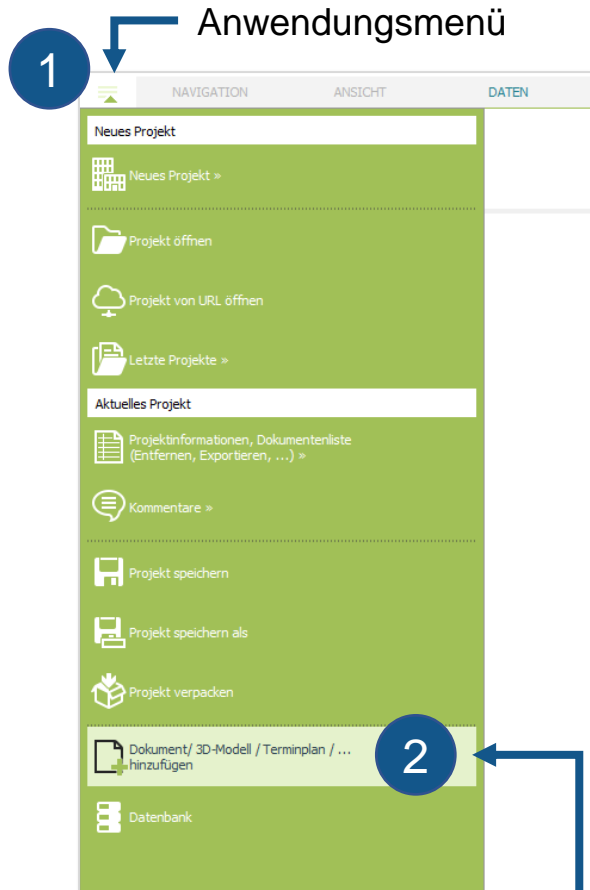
Anwendungsmenü

1

NAVIGATION ANSICHT DATEN

Neues Projekt

Neues Projekt »

Projekt öffnen

Projekt von URL öffnen

Letzte Projekte »

Aktuelles Projekt

Projektinformationen, Dokumentenliste (Entfernen, Exportieren, ...) »

Kommentare »

Projekt speichern

Projekt speichern als

Projekt verpacken

Dokument/ 3D-Modell / Terminplan / ... hinzufügen

2

Datenbank